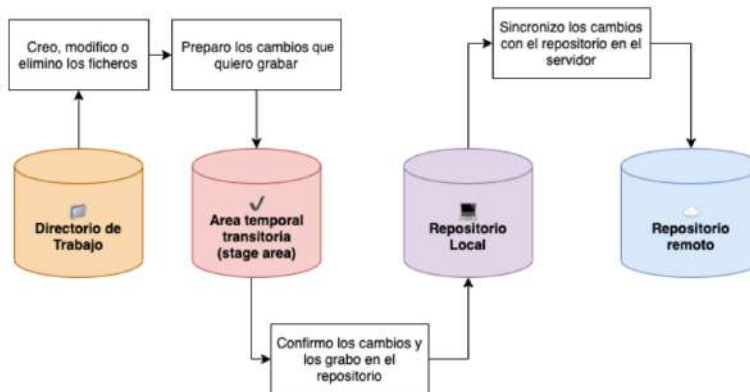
Creo, modifico o elimino los ficheros

Preparo los cambios que quiero grabar

Sincronizo los cambios con el repositorio en el servidor

Directorio de Trabajo

✓
Area temporal transitoria (stage area)

Repositorio Local

Repositorio remoto

Confirmo los cambios y los grabo en el repositorio